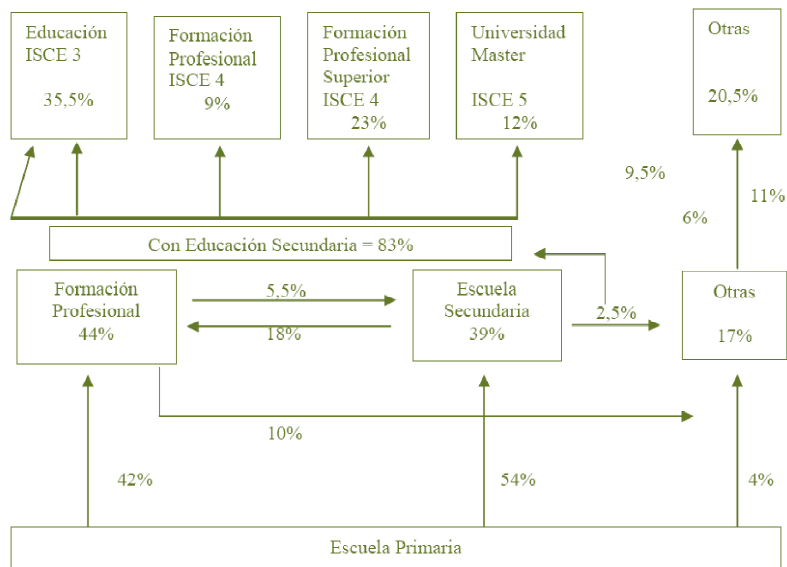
Educación ISCE 3
35,5%

Formación Profesional ISCE 4
9%

Formación Profesional Superior ISCE 4
23%

Universidad Master ISCE 5
12%

Otras
20,5%

9,5%

11%

6%

Con Educación Secundaria = 83%

Formación Profesional
44%

5,5%

18%

Escuela Secundaria
39%

2,5%

Otras
17%

10%

42%

54%

4%

Escuela Primaria